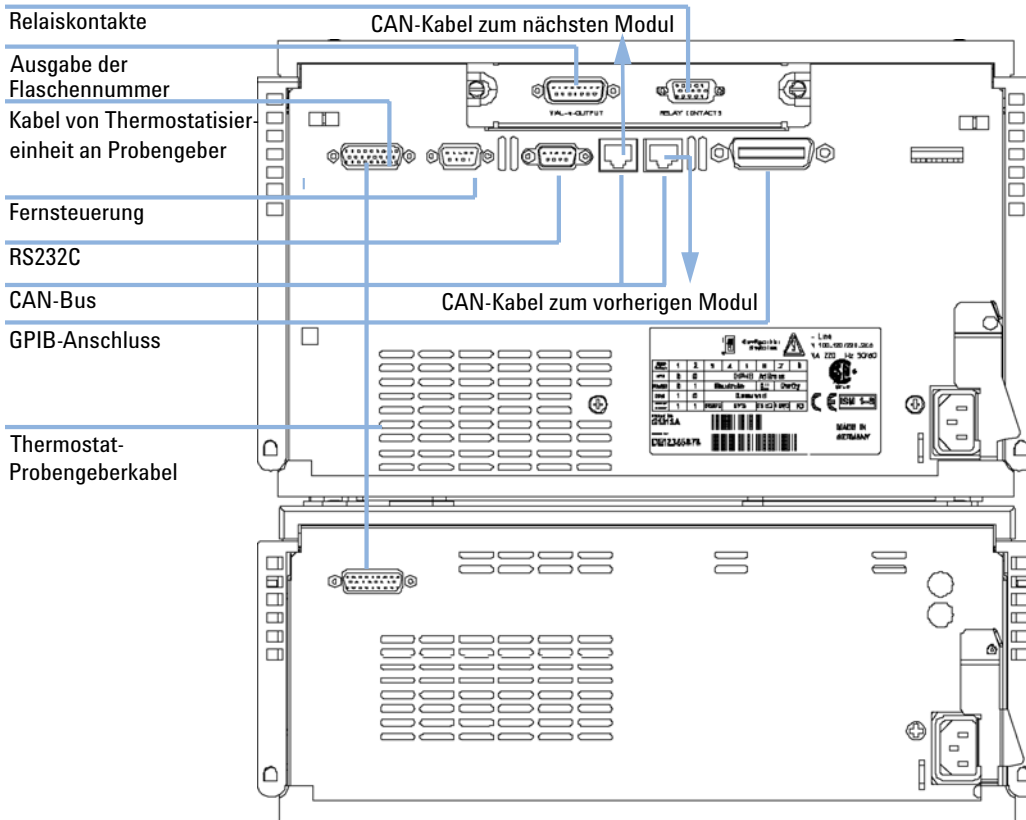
Relaiskontakte

CAN-Kabel zum nächsten Modul

Ausgabe der Flaschennummer

Kabel von Thermostatisiereinheit an Probengeber

Fernsteuerung

RS232C

CAN-Bus

CAN-Kabel zum vorherigen Modul

GPIB-Anschluss

Thermostat-Probengeberkabel

VIAL-#-OUTPUT

RELAY CONTACTS

MADE IN GERMANY